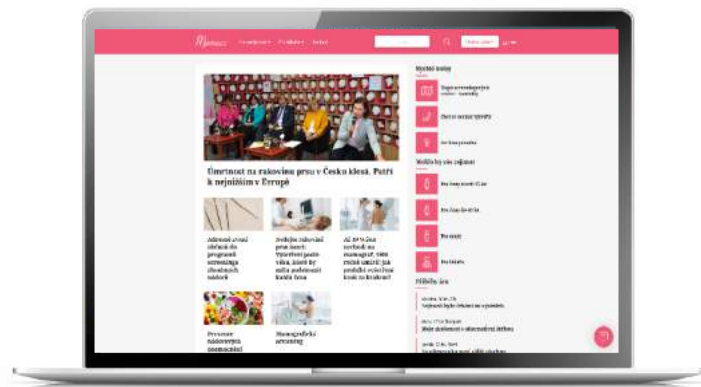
Úmrtnost na rakovinu prsu v Česku klesá. Patří k nejnižším v Evropě

Adresné zvaní občanů do programů screeningu zhoubných nádorů

Sledujte rakovinu prsu sami: Vyšetření pohmatem

Až 30 % žen nechodí na mamograf

Prevence nádorových onemocnění

Mamografický screening

Mohlo by vás zajímat

Příběhy žen